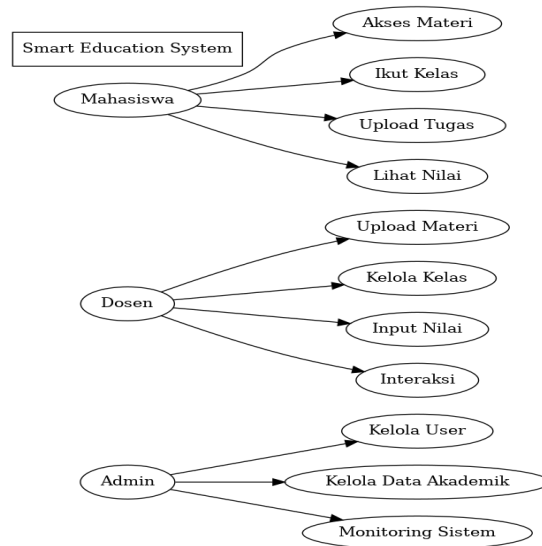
Smart Education System

Mahasiswa

Akses Materi

Ikut Kelas

Upload Tugas

Lihat Nilai

Dosen

Upload Materi

Kelola Kelas

Input Nilai

Interaksi

Admin

Kelola User

Kelola Data Akademik

Monitoring Sistem